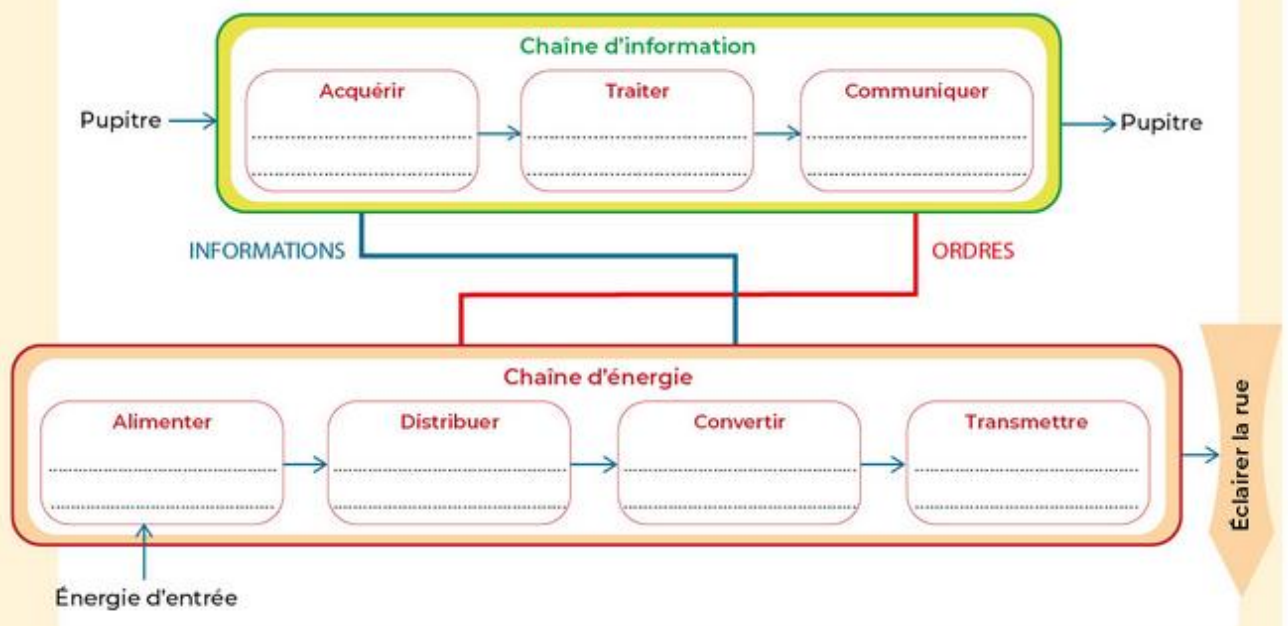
Chaîne d'information

Pupitre

Acquérir
..............................
..............................

Traiter
..............................
..............................

Communiquer
..............................
..............................

Pupitre

INFORMATIONS

ORDRES

Chaîne d'énergie

Alimenter
..............................
..............................

Distribuer
..............................
..............................

Convertir
..............................
..............................

Transmettre
..............................
..............................

Éclairer la rue

Énergie d'entrée